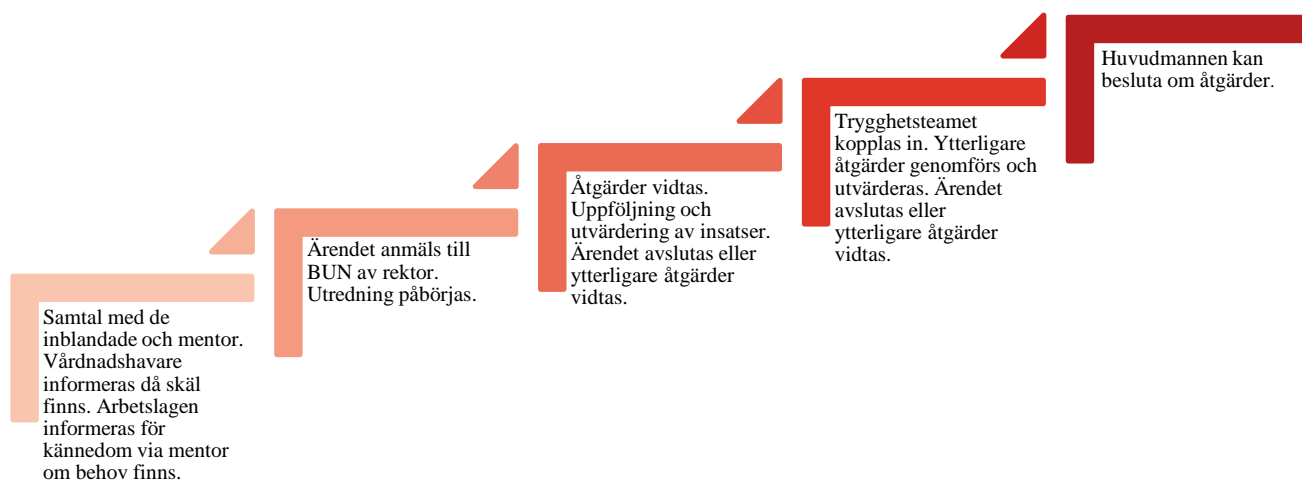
Samtal med de inblandade och mentor. Vårdnadshavare informeras då skäl finns. Arbetslagen informeras för kännedom via mentor om behov finns.

Ärendet anmäls till BUN av rektor. Utredning påbörjas.

Åtgärder vidtas. Uppföljning och utvärdering av insatser. Ärendet avslutas eller ytterligare åtgärder vidtas.

Trygghetsteamet kopplas in. Ytterligare åtgärder genomförs och utvärderas. Ärendet avslutas eller ytterligare åtgärder vidtas.

Huvudmannen kan besluta om åtgärder.